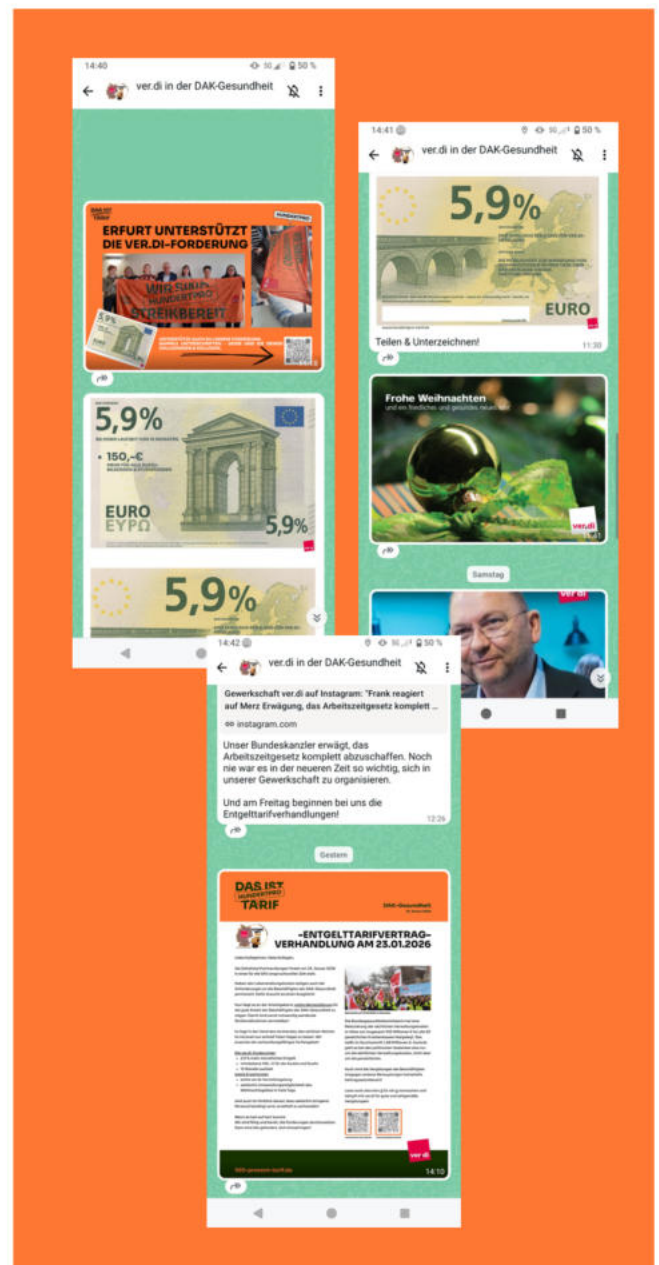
14:40 50 %
ver.di in der DAK-Gesundheit

DAS IST TARIF
ERFURT UNTERSTÜTZT DIE VER.DI-FORDERUNG
WIR SIND STREIKBEREIT
5,9%

5,9%
150,-€
EURO ΕΥΡΩ
5,9%

5,9%

14:41 50 %
ver.di in der DAK-Gesundheit
5,9%
EURO
Teilen & Unterzeichnen!
11:30

Frohe Weihnachten
und ein friedliches und gesundes neues Jahr
ver.di

Samstag

ver.di

14:42 50 %
ver.di in der DAK-Gesundheit
Gewerkschaft ver.di auf Instagram: "Frank reagiert auf Merz Erwägung, das Arbeitszeitgesetz komplett ...
instagram.com
Unser Bundeskanzler erwägt, das Arbeitszeitgesetz komplett abzuschaffen. Noch nie war es in der neueren Zeit so wichtig, sich in unserer Gewerkschaft zu organisieren.

Und am Freitag beginnen bei uns die Entgelttarifverhandlungen!
12:26

Gestern

DAS IST TARIF
DAK-Gesundheit
-ENTGELTTARIFVERTRAG-VERHANDLUNG AM 23.01.2026
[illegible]
ver.di
14:10